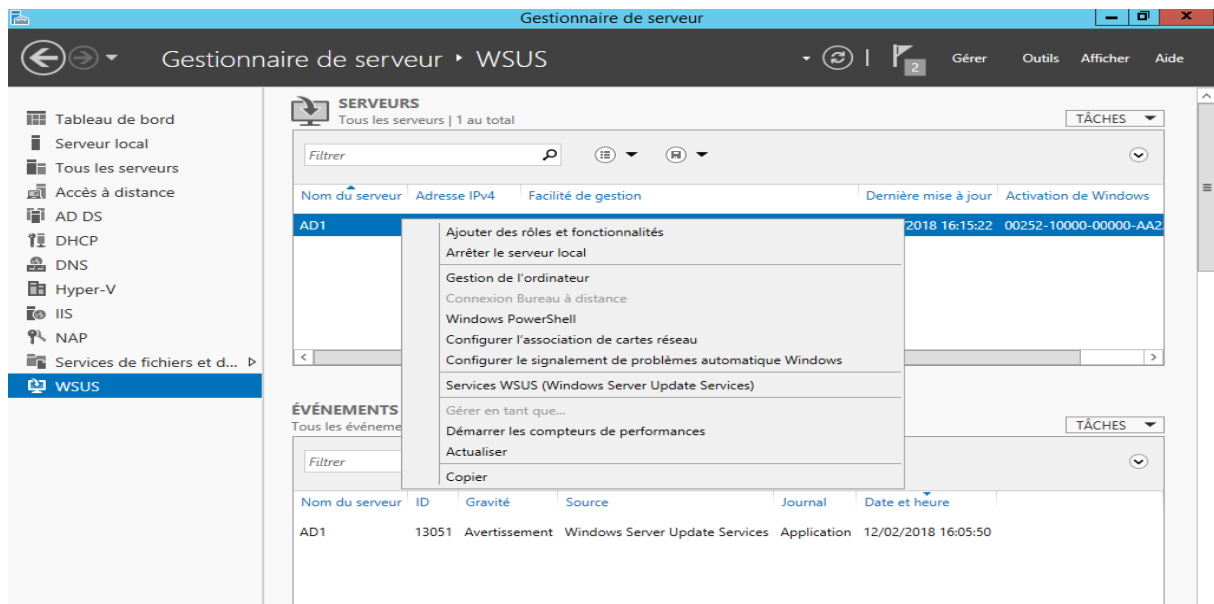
Gestionnaire de serveur

Gestionnaire de serveur • WSUS

2

Gérer Outils Afficher Aide

Tableau de bord
Serveur local
Tous les serveurs
Accès à distance
AD DS
DHCP
DNS
Hyper-V
IIS
NAP
Services de fichiers et d...
WSUS

SERVEURS
Tous les serveurs | 1 au total

TÂCHES

Filtrer

| Nom du serveur | Adresse IPv4 | Facilité de gestion | Dernière mise à jour | Activation de Windows |
|---|---|---|---|---|
| AD1 | | | 2018 16:15:22 | 00252-10000-00000-AA2 |

Ajouter des rôles et fonctionnalités
Arrêter le serveur local
Gestion de l'ordinateur
Connexion Bureau à distance
Windows PowerShell
Configurer l'association de cartes réseau
Configurer le signalement de problèmes automatique Windows
Services WSUS (Windows Server Update Services)
Gérer en tant que...
Démarrer les compteurs de performances
Actualiser
Copier

ÉVÉNEMENTS
Tous les événeme

TÂCHES

Filtrer

| Nom du serveur | ID | Gravité | Source | Journal | Date et heure |
|---|---|---|---|---|---|
| AD1 | 13051 | Avertissement | Windows Server Update Services | Application | 12/02/2018 16:05:50 |